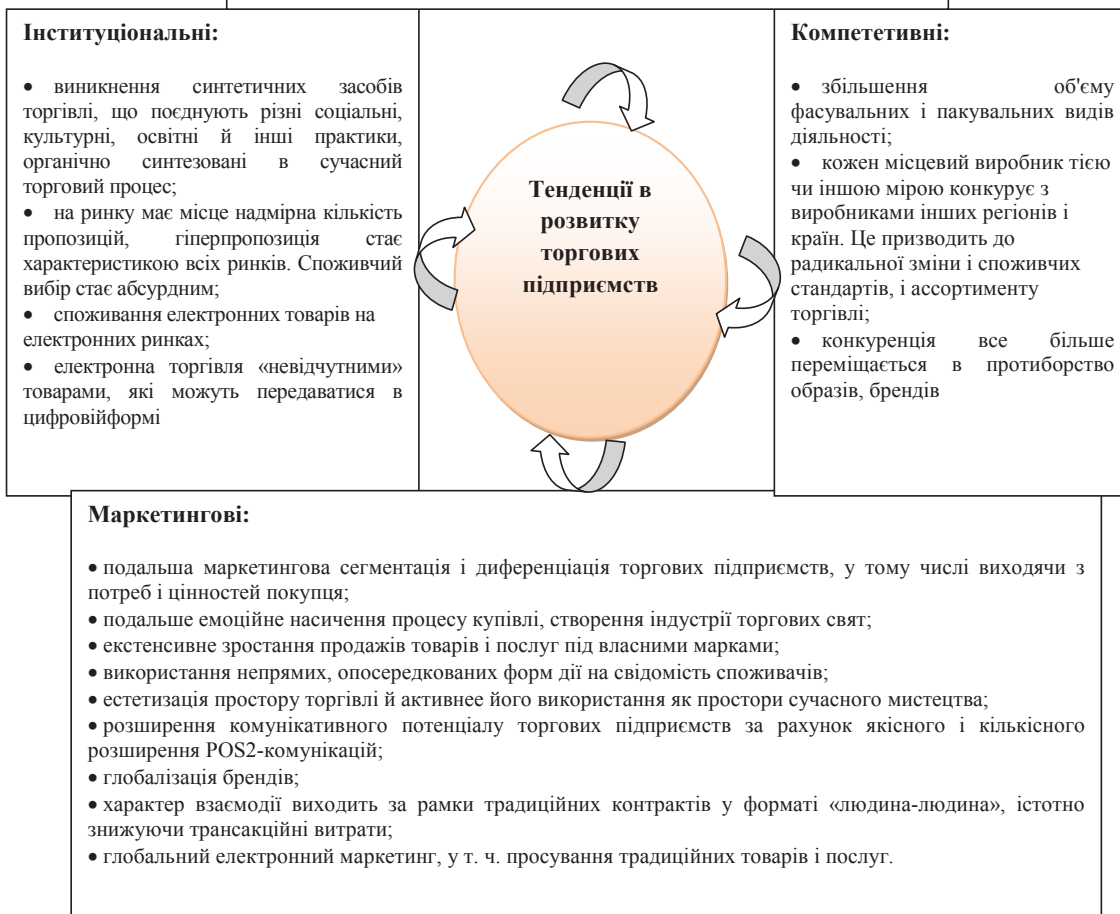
**Інституціональні:**

• виникнення синтетичних засобів торгівлі, що поєднують різні соціальні, культурні, освітні й інші практики, органічно синтезовані в сучасний торговий процес;
• на ринку має місце надмірна кількість пропозицій, гіперпропозиція стає характеристикою всіх ринків. Споживчий вибір стає абсурдним;
• споживання електронних товарів на електронних ринках;
• електронна торгівля «невідчутними» товарами, які можуть передаватися в цифровійформі

**Тенденції в розвитку торгових підприємств**

**Компететивні:**

• збільшення об'єму фасувальних і пакувальних видів діяльності;
• кожен місцевий виробник тією чи іншою мірою конкурує з виробниками інших регіонів і країн. Це призводить до радикальної зміни і споживчих стандартів, і ассортименту торгівлі;
• конкуренція все більше переміщається в протиборство образів, брендів

**Маркетингові:**

• подальша маркетингова сегментація і диференціація торгових підприємств, у тому числі виходячи з потреб і цінностей покупця;
• подальше емоційне насичення процесу купівлі, створення індустрії торгових свят;
• екстенсивне зростання продажів товарів і послуг під власними марками;
• використання непрямих, опосередкованих форм дії на свідомість споживачів;
• естетизація простору торгівлі й активнее його використання як простори сучасного мистецтва;
• розширення комунікативного потенціалу торгових підприємств за рахунок якісного і кількісного розширення POS2-комунікацій;
• глобалізація брендів;
• характер взаємодії виходить за рамки традиційних контрактів у форматі «людина-людина», істотно знижуючи трансакційні витрати;
• глобальний електронний маркетинг, у т. ч. просування традиційних товарів і послуг.